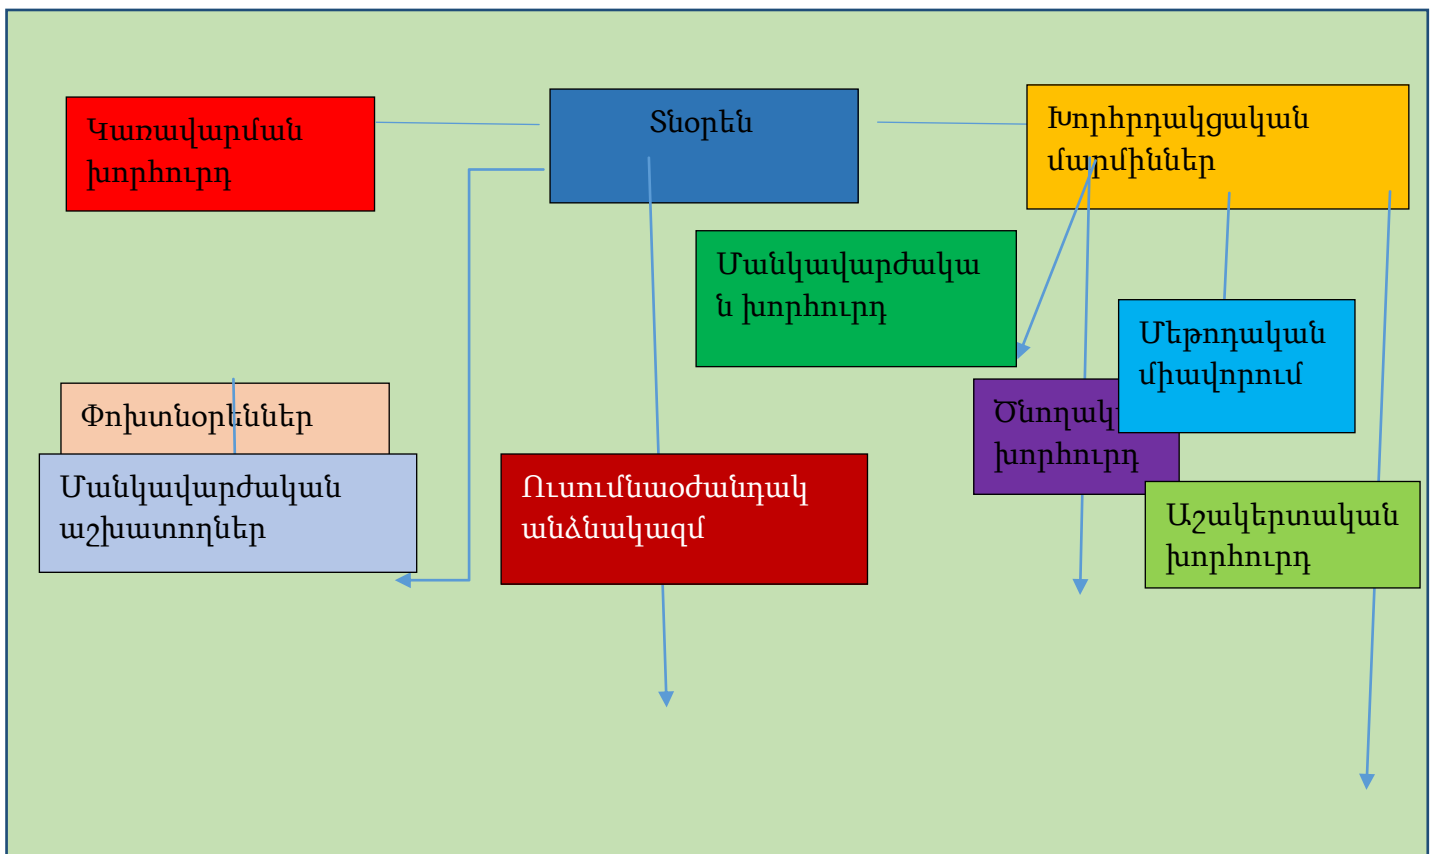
Կառավարման խորհուրդ

Տնօրեն

Խորհրդակցական մարմիններ

Մանկավարժական խորհուրդ

Մեթոդական միավորում

Ծնողակ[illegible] խորհուրդ

Փոխտնօրեններ

Մանկավարժական աշխատողներ

Ուսումնաօժանդակ անձնակազմ

Աշակերտական խորհուրդ